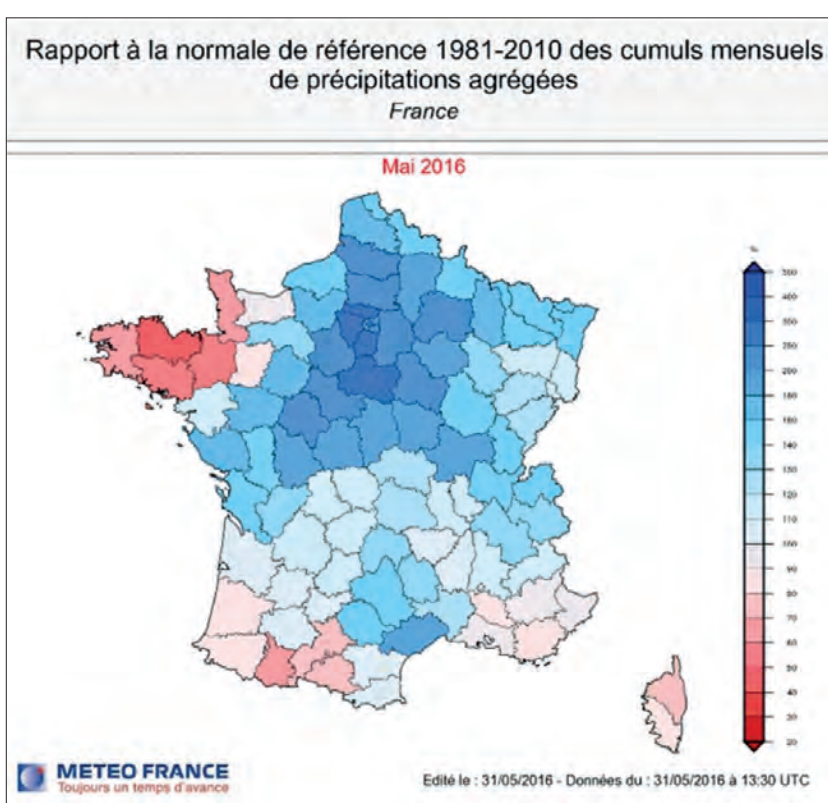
Rapport à la normale de référence 1981-2010 des cumuls mensuels de précipitations agrégées
France

Mai 2016

%
500
400
300
250
200
180
160
140
130
120
110
100
90
80
70
60
50
40
30
20

METEO FRANCE
Toujours un temps d'avance

Edité le : 31/05/2016 - Données du : 31/05/2016 à 13:30 UTC